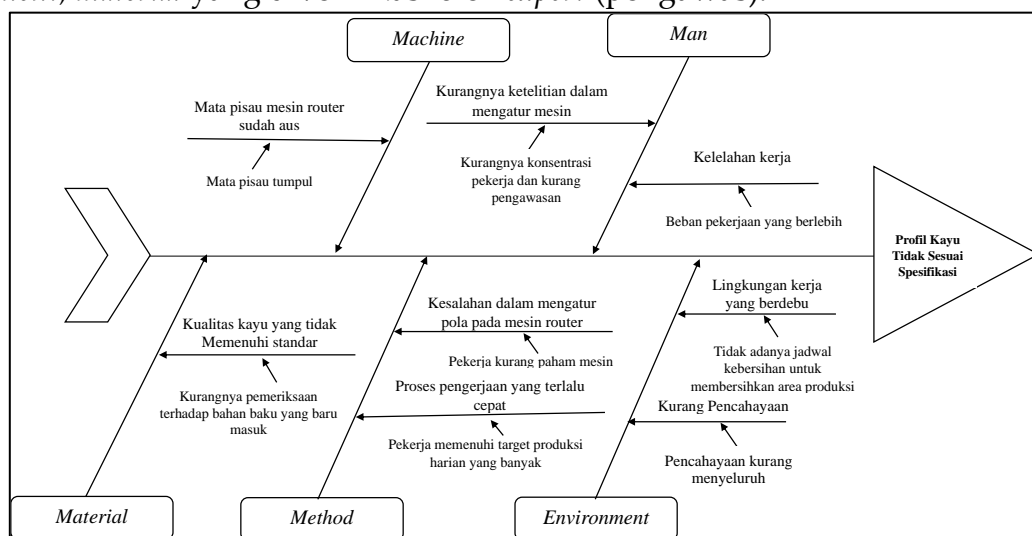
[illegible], material yang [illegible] (pengrees).

Machine

Man

Mata pisau mesin router sudah aus

Mata pisau tumpul

Kurangnya ketelitian dalam mengatur mesin

Kurangnya konsentrasi pekerja dan kurang pengawasan

Kelelahan kerja

Beban pekerjaan yang berlebih

Profil Kayu Tidak Sesuai Spesifikasi

Kualitas kayu yang tidak Memenuhi standar

Kurangnya pemeriksaan terhadap bahan baku yang baru masuk

Kesalahan dalam mengatur pola pada mesin router

Pekerja kurang paham mesin

Proses pengerjaan yang terlalu cepat

Pekerja memenuhi target produksi harian yang banyak

Lingkungan kerja yang berdebu

Tidak adanya jadwal kebersihan untuk membersihkan area produksi

Kurang Pencahayaan

Pencahayaan kurang menyeluruh

Material

Method

Environment